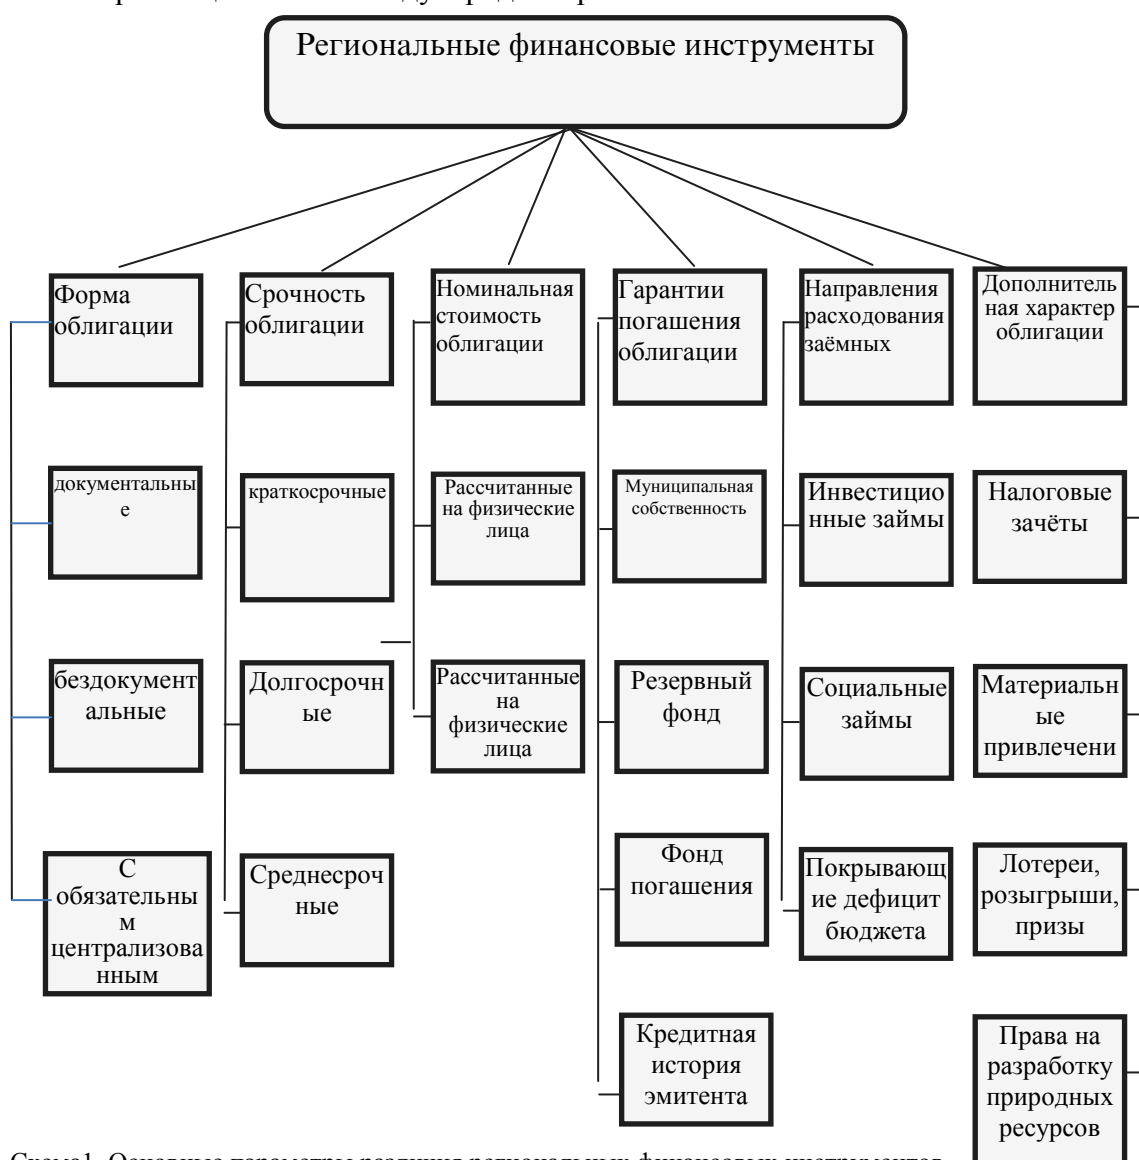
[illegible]

Региональные финансовые инструменты

Форма облигации

документальные

бездокументальные

С обязательным централизованным

Срочность облигации

краткосрочные

Долгосрочные

Среднесрочные

Номинальная стоимость облигации

Рассчитанные на физические лица

Рассчитанные на физические лица

Гарантии погашения облигации

Муниципальная собственность

Резервный фонд

Фонд погашения

Кредитная история эмитента

Направления расходования заёмных

Инвестиционные займы

Социальные займы

Покрывающие дефицит бюджета

Дополнительная характер облигации

Налоговые зачёты

Материальные привлечени

Лотереи, розыгрыши, призы

Права на разработку природных ресурсов

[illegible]